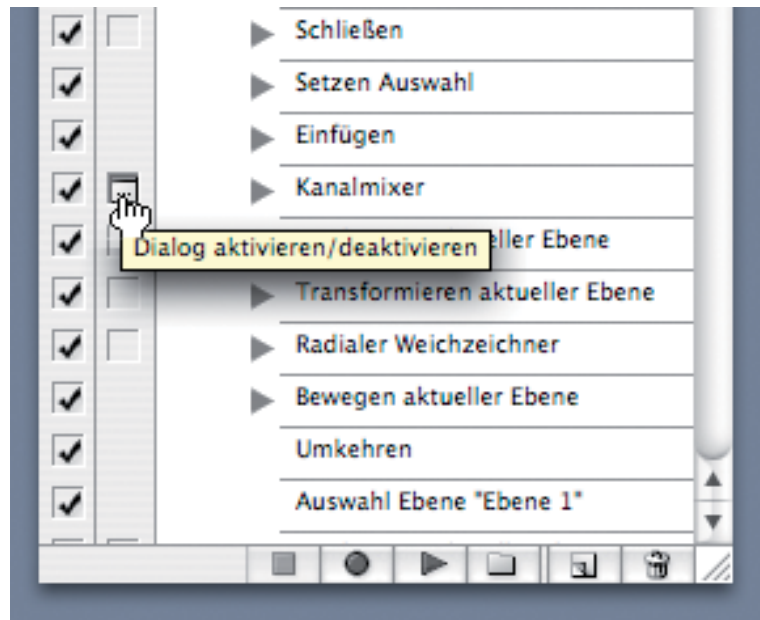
Schließen

Setzen Auswahl

Einfügen

Kanalmixer

Dialog aktivieren/deaktivieren

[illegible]ller Ebene

Transformieren aktueller Ebene

Radialer Weichzeichner

Bewegen aktueller Ebene

Umkehren

Auswahl Ebene "Ebene 1"